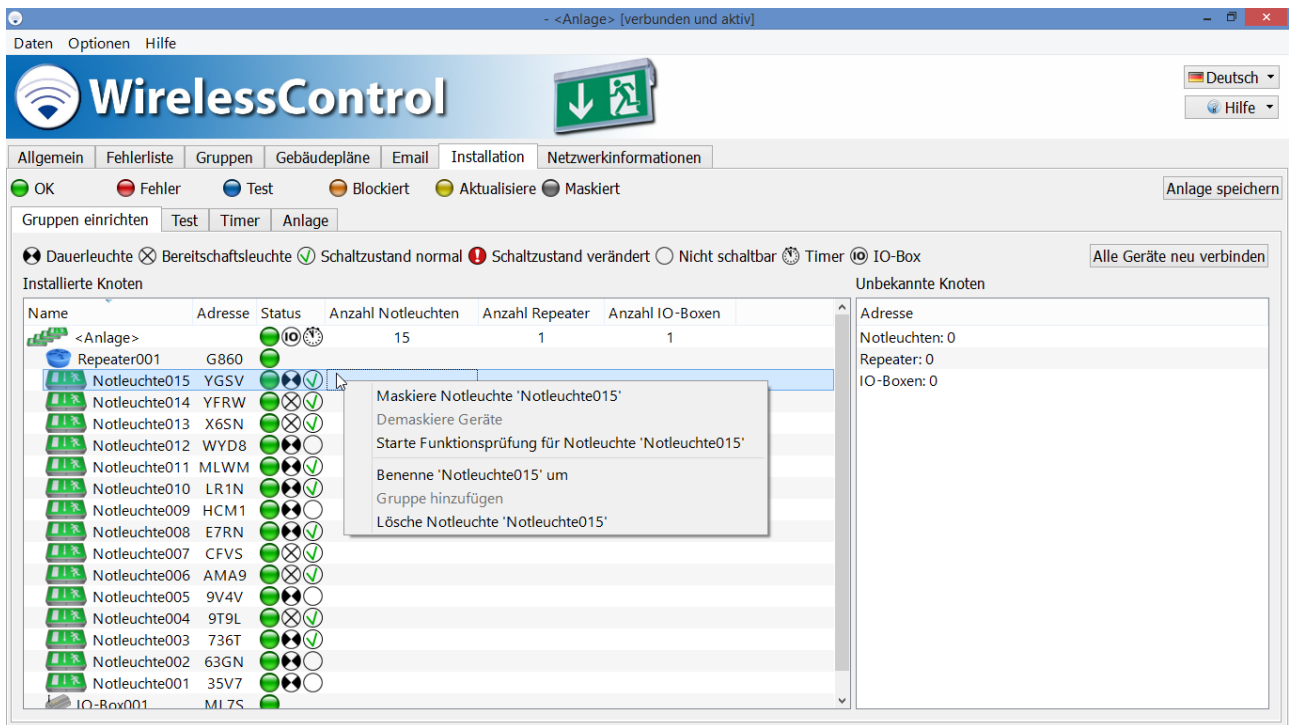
- <Anlage> [verbunden und aktiv]

Daten Optionen Hilfe

WirelessControl

Deutsch
Hilfe

Allgemein | Fehlerliste | Gruppen | Gebäudepläne | Email | Installation | Netzwerkinformationen

OK Fehler Test Blockiert Aktualisiere Maskiert

Anlage speichern

Gruppen einrichten | Test | Timer | Anlage

Dauerleuchte Bereitschaftsleuchte Schaltzustand normal Schaltzustand verändert Nicht schaltbar Timer IO-Box

Alle Geräte neu verbinden

Installierte Knoten

| Name | Adresse | Status | Anzahl Notleuchten | Anzahl Repeater | Anzahl IO-Boxen |
|---|---|---|---|---|---|
| <Anlage> | | IO | 15 | 1 | 1 |
| Repeater001 | G860 | | | | |
| Notleuchte015 | YGSV | | | | |
| Notleuchte014 | YFRW | | | | |
| Notleuchte013 | X6SN | | | | |
| Notleuchte012 | WYD8 | | | | |
| Notleuchte011 | MLWM | | | | |
| Notleuchte010 | LR1N | | | | |
| Notleuchte009 | HCM1 | | | | |
| Notleuchte008 | E7RN | | | | |
| Notleuchte007 | CFVS | | | | |
| Notleuchte006 | AMA9 | | | | |
| Notleuchte005 | 9V4V | | | | |
| Notleuchte004 | 9T9L | | | | |
| Notleuchte003 | 736T | | | | |
| Notleuchte002 | 63GN | | | | |
| Notleuchte001 | 35V7 | | | | |
| IO-Box001 | ML7S | | | | |

Maskiere Notleuchte 'Notleuchte015'
Demaskiere Geräte
Starte Funktionsprüfung für Notleuchte 'Notleuchte015'
Benenne 'Notleuchte015' um
Gruppe hinzufügen
Lösche Notleuchte 'Notleuchte015'

Unbekannte Knoten

Adresse
Notleuchten: 0
Repeater: 0
IO-Boxen: 0